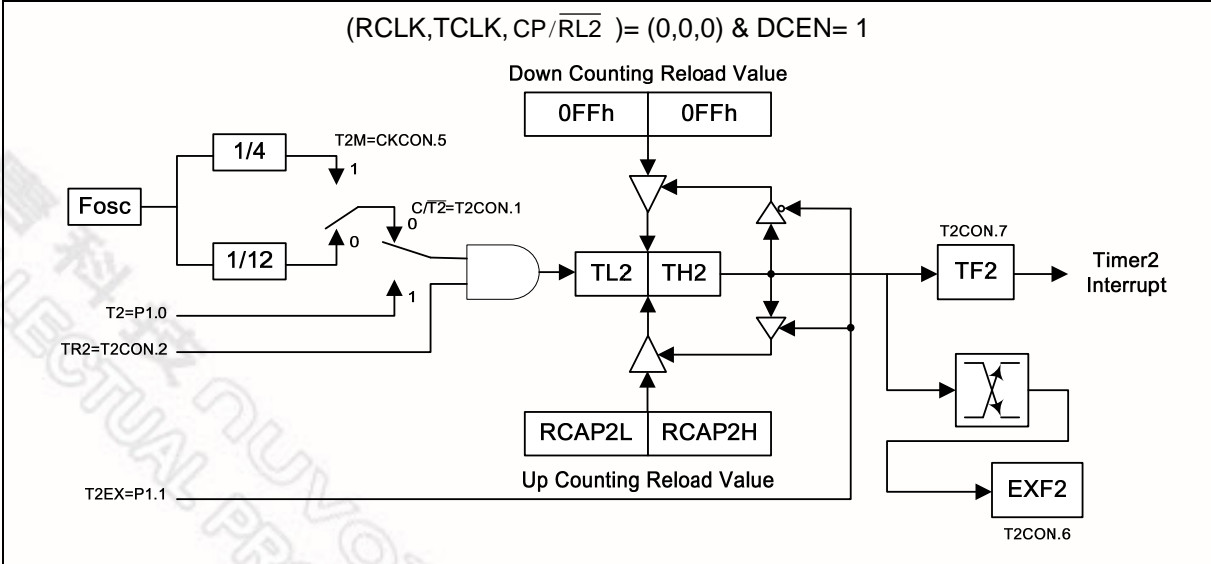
(RCLK,TCLK, CP/$\overline{RL2}$ )= (0,0,0) & DCEN= 1

Down Counting Reload Value

0FFh | 0FFh

T2M=CKCON.5

1/4

1

Fosc

C/$\overline{T2}$=T2CON.1

0

0

1/12

TL2 | TH2

T2CON.7

TF2

Timer2 Interrupt

T2=P1.0

1

TR2=T2CON.2

RCAP2L | RCAP2H

Up Counting Reload Value

T2EX=P1.1

EXF2

T2CON.6